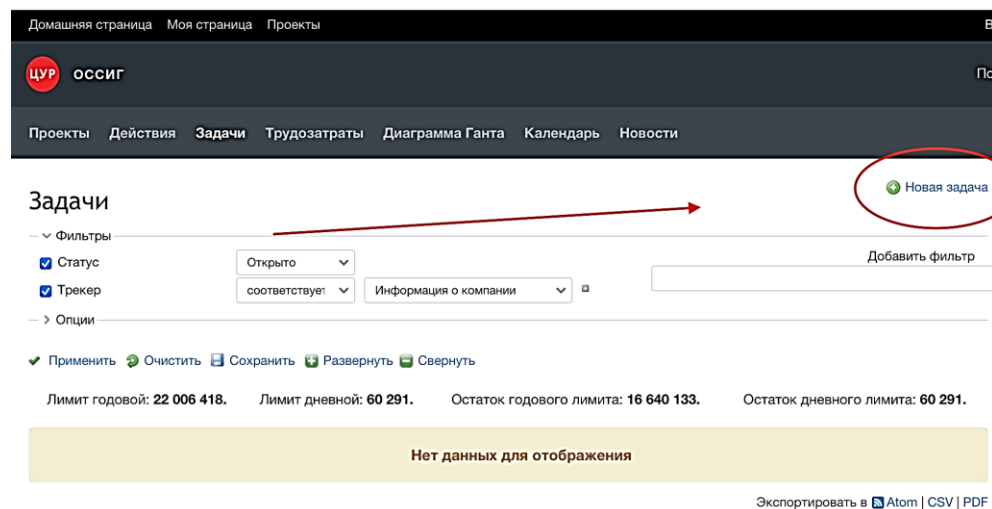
Домашняя страница Моя страница Проекты

ЦУР ОССИГ

Проекты Действия Задачи Трудозатраты Диаграмма Ганта Календарь Новости

Задачи

Новая задача

Фильтры

Статус Открыто

Трекер соответствует Информация о компании

Добавить фильтр

Опции

Применить Очистить Сохранить Развернуть Свернуть

Лимит годовой: **22 006 418.** Лимит дневной: **60 291.** Остаток годового лимита: **16 640 133.** Остаток дневного лимита: **60 291.**

Нет данных для отображения

Экспортировать в Atom | CSV | PDF